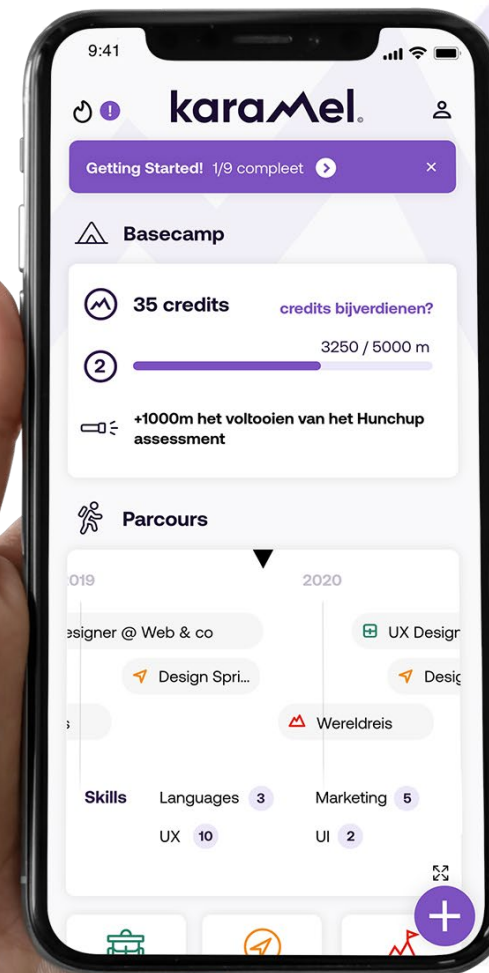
9:41

karaMel.

Getting Started! 1/9 compleet

Basecamp

35 credits

credits bijverdienen?

2

3250 / 5000 m

+1000m het voltooien van het Hunchup assessment

Parcours

019

2020

esigner @ Web & co

UX Desigr

Design Spri...

Desig

Wereldreis

Skills

Languages 3

Marketing 5

UX 10

UI 2